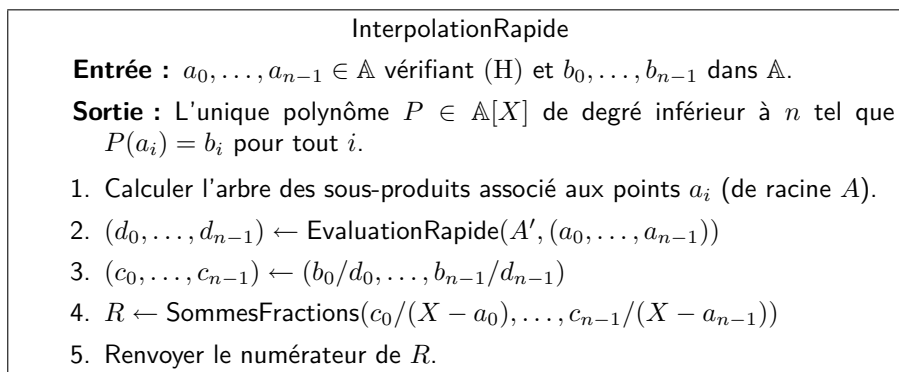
InterpolationRapide

**Entrée :** $a_0, \ldots, a_{n-1} \in \mathbb{A}$ vérifiant (H) et $b_0, \ldots, b_{n-1}$ dans $\mathbb{A}$.

**Sortie :** L'unique polynôme $P \in \mathbb{A}[X]$ de degré inférieur à $n$ tel que $P(a_i) = b_i$ pour tout $i$.

1. Calculer l'arbre des sous-produits associé aux points $a_i$ (de racine $A$).
2. $(d_0, \ldots, d_{n-1}) \leftarrow$ EvaluationRapide$(A', (a_0, \ldots, a_{n-1}))$
3. $(c_0, \ldots, c_{n-1}) \leftarrow (b_0/d_0, \ldots, b_{n-1}/d_{n-1})$
4. $R \leftarrow$ SommesFractions$(c_0/(X - a_0), \ldots, c_{n-1}/(X - a_{n-1}))$
5. Renvoyer le numérateur de $R$.